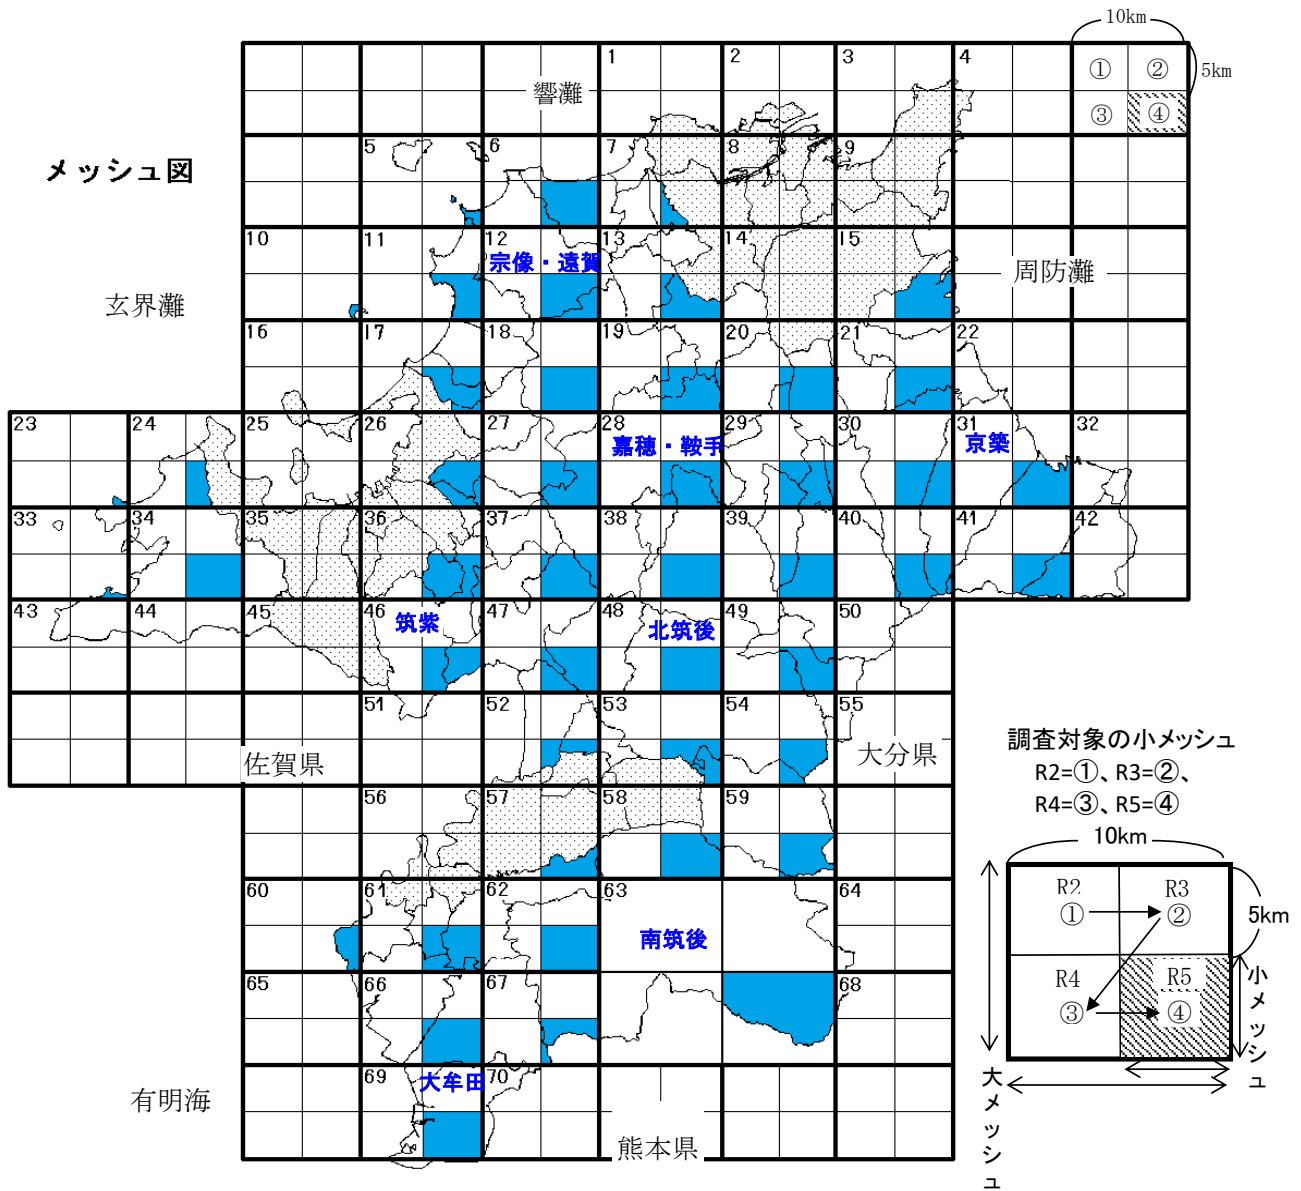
10km
①
②
5km
③
④

メッシュ図

響灘
周防灘
玄界灘

1
2
3
4
5
6
7
8
9
10
11
12
宗像・遠賀
13
14
15
16
17
18
19
20
21
22
23
24
25
26
27
28
嘉穂・鞍手
29
30
31
京築
32
33
34
35
36
37
38
39
40
41
42
43
44
45
46
筑紫
47
48
北筑後
49
50
51
52
53
54
55
佐賀県
大分県
56
57
58
59
60
61
62
63
南筑後
64
65
66
67
68
69
大牟田
70
有明海
熊本県

調査対象の小メッシュ
R2=①、R3=②、
R4=③、R5=④
10km
R2
①
R3
②
5km
R4
③
R5
④
小メッシュ
大メッシュ